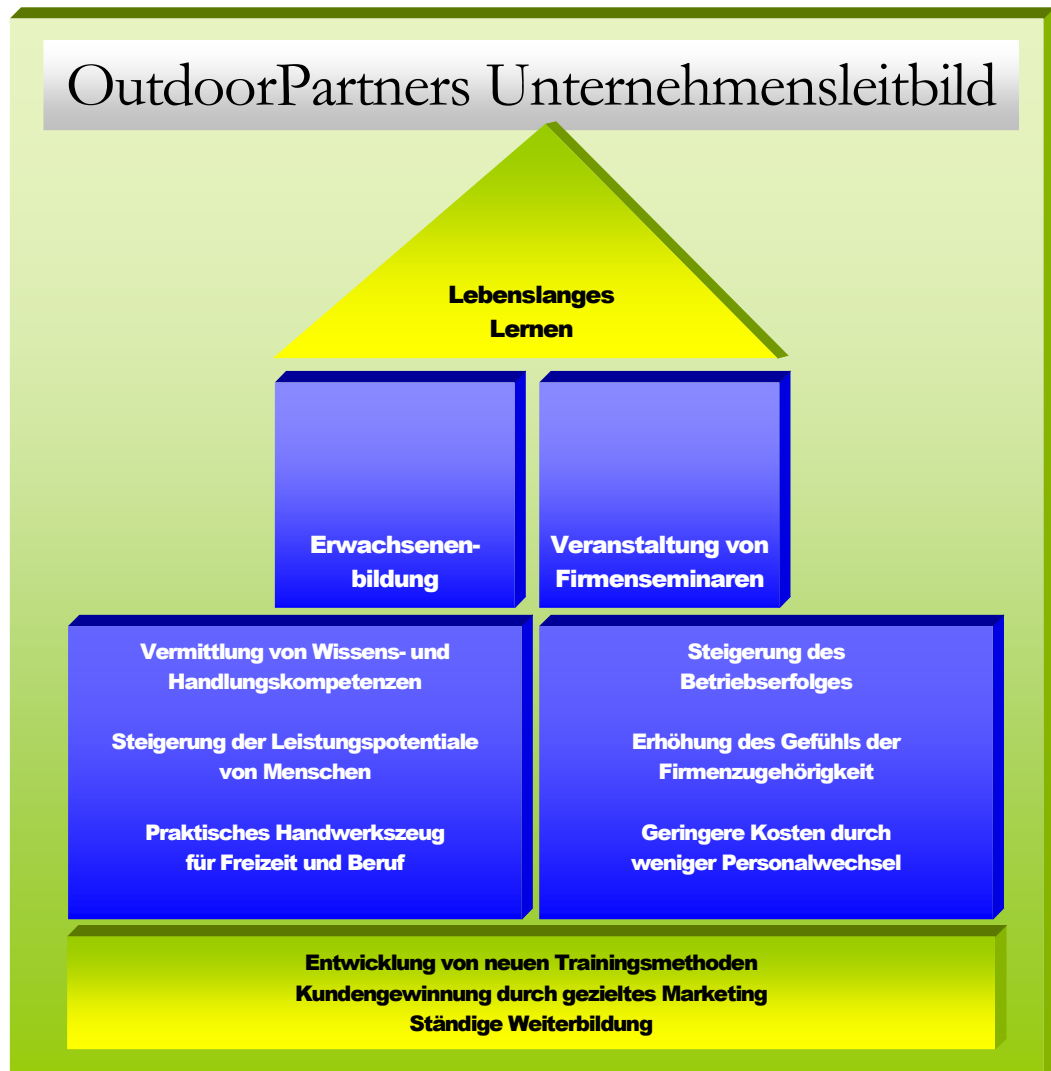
OutdoorPartners Unternehmensleitbild

Lebenslanges Lernen

Erwachsenenbildung

Veranstaltung von Firmenseminaren

Vermittlung von Wissens- und Handlungskompetenzen

Steigerung der Leistungspotentiale von Menschen

Praktisches Handwerkszeug für Freizeit und Beruf

Steigerung des Betriebserfolges

Erhöhung des Gefühls der Firmenzugehörigkeit

Geringere Kosten durch weniger Personalwechsel

Entwicklung von neuen Trainingsmethoden
Kundengewinnung durch gezieltes Marketing
Ständige Weiterbildung